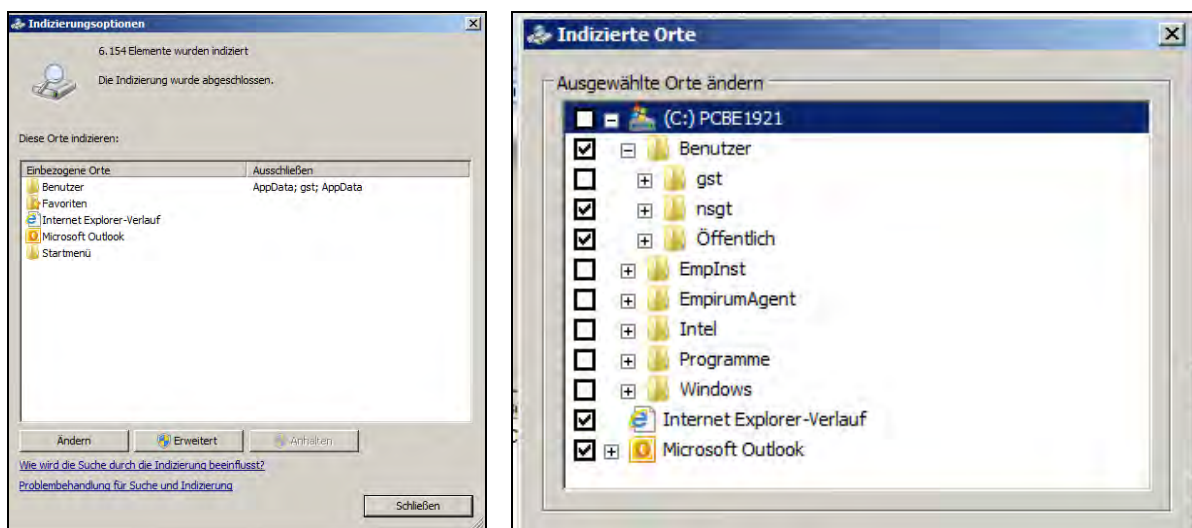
Indizierungsoptionen

6.154 Elemente wurden indiziert

Die Indizierung wurde abgeschlossen.

Diese Orte indizieren:

| Einbezogene Orte | Ausschließen |
|---|---|
| Benutzer | AppData; gst; AppData |
| Favoriten | |
| Internet Explorer-Verlauf | |
| Microsoft Outlook | |
| Startmenü | |

Ändern | Erweitert | Anhalten

Wie wird die Suche durch die Indizierung beeinflusst?

Problembehandlung für Suche und Indizierung

Schließen

Indizierte Orte

Ausgewählte Orte ändern

(C:) PCBE1921
Benutzer
gst
nsgt
Öffentlich
EmpInst
EmpirumAgent
Intel
Programme
Windows
Internet Explorer-Verlauf
Microsoft Outlook